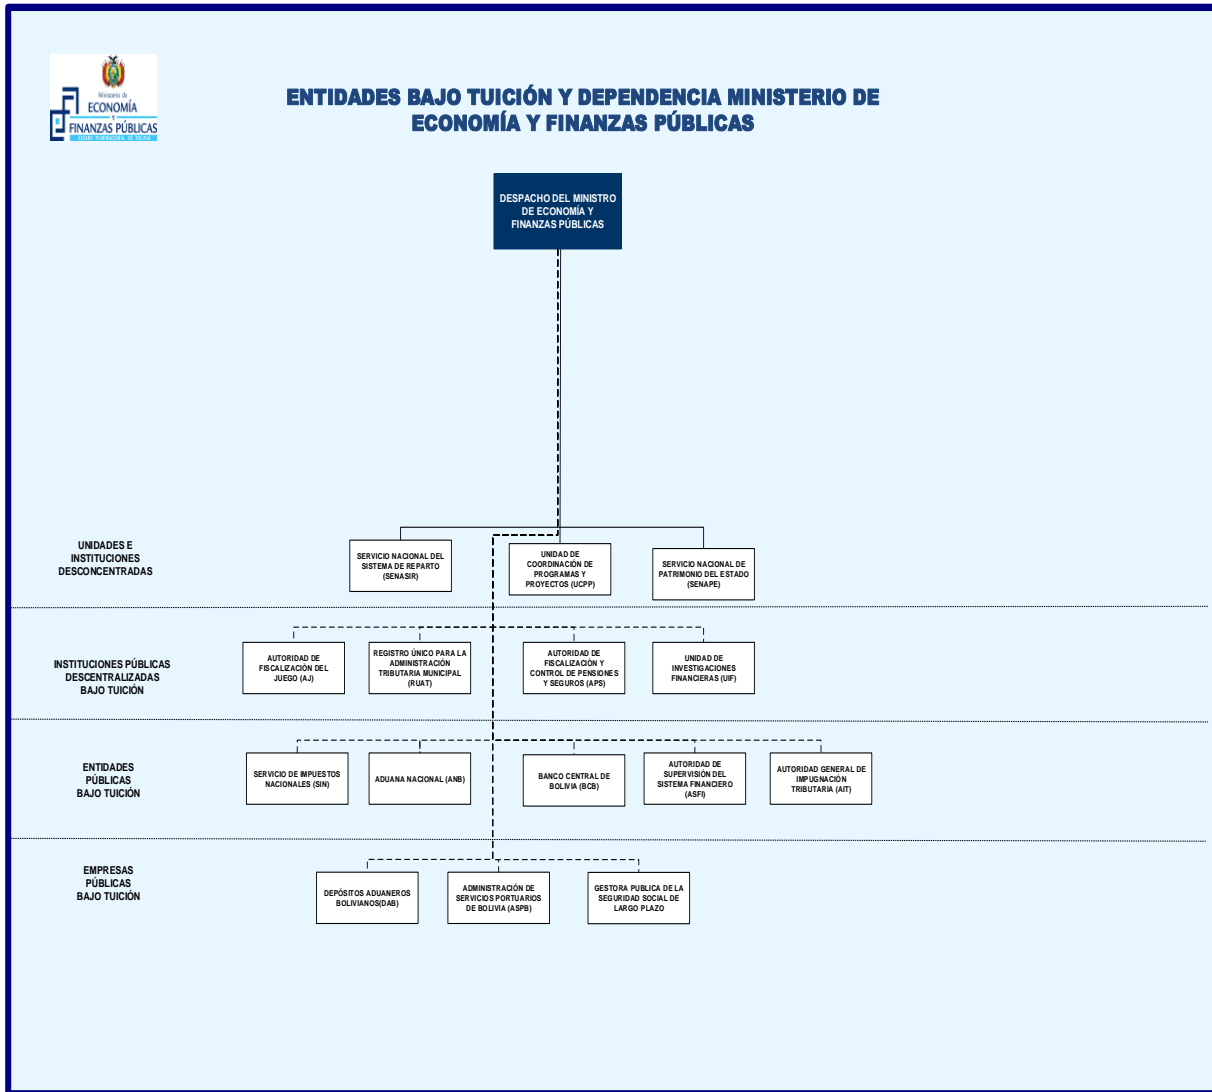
Ministerio de
ECONOMÍA
Y
FINANZAS PÚBLICAS

ENTIDADES BAJO TUICIÓN Y DEPENDENCIA MINISTERIO DE ECONOMÍA Y FINANZAS PÚBLICAS

DESPACHO DEL MINISTRO DE ECONOMÍA Y FINANZAS PÚBLICAS

UNIDADES E INSTITUCIONES DESCONCENTRADAS

SERVICIO NACIONAL DEL SISTEMA DE REPARTO (SENASIR)

UNIDAD DE COORDINACIÓN DE PROGRAMAS Y PROYECTOS (UCPP)

SERVICIO NACIONAL DE PATRIMONIO DEL ESTADO (SENAPE)

INSTITUCIONES PÚBLICAS DESCENTRALIZADAS BAJO TUICIÓN

AUTORIDAD DE FISCALIZACIÓN DEL JUEGO (AJ)

REGISTRO ÚNICO PARA LA ADMINISTRACIÓN TRIBUTARIA MUNICIPAL (RUAT)

AUTORIDAD DE FISCALIZACIÓN Y CONTROL DE PENSIONES Y SEGUROS (APS)

UNIDAD DE INVESTIGACIONES FINANCIERAS (UIF)

ENTIDADES PÚBLICAS BAJO TUICIÓN

SERVICIO DE IMPUESTOS NACIONALES (SIN)

ADUANA NACIONAL (ANB)

BANCO CENTRAL DE BOLIVIA (BCB)

AUTORIDAD DE SUPERVISIÓN DEL SISTEMA FINANCIERO (ASFI)

AUTORIDAD GENERAL DE IMPUGNACIÓN TRIBUTARIA (AIT)

EMPRESAS PÚBLICAS BAJO TUICIÓN

DEPÓSITOS ADUANEROS BOLIVIANOS(DAB)

ADMINISTRACIÓN DE SERVICIOS PORTUARIOS DE BOLIVIA (ASPB)

GESTORA PUBLICA DE LA SEGURIDAD SOCIAL DE LARGO PLAZO